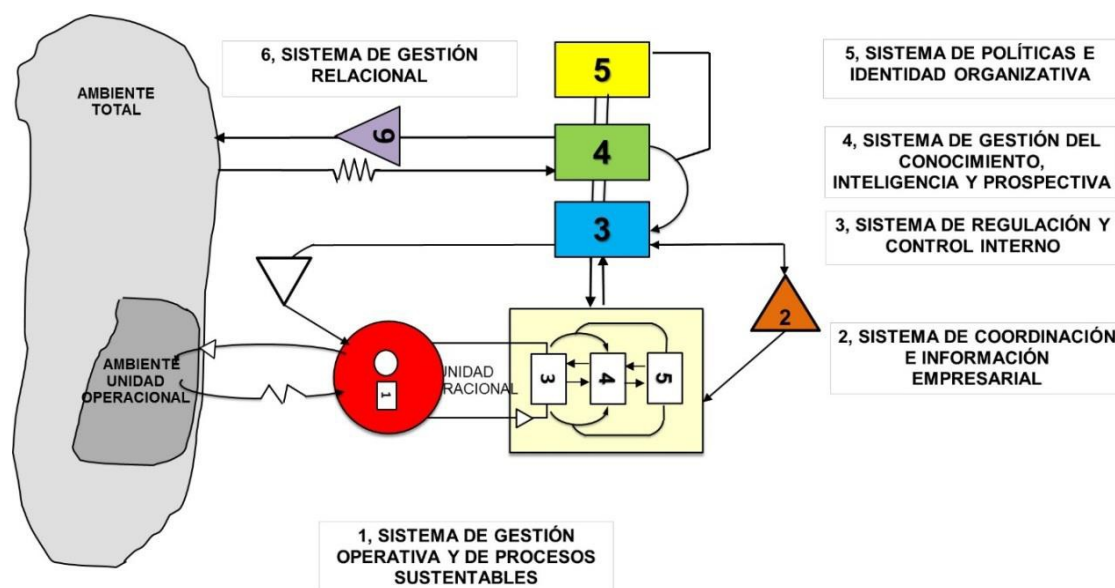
6, SISTEMA DE GESTIÓN RELACIONAL

5

5, SISTEMA DE POLÍTICAS E IDENTIDAD ORGANIZATIVA

AMBIENTE TOTAL

6

4

4, SISTEMA DE GESTIÓN DEL CONOCIMIENTO, INTELIGENCIA Y PROSPECTIVA

3

3, SISTEMA DE REGULACIÓN Y CONTROL INTERNO

2

2, SISTEMA DE COORDINACIÓN E INFORMACIÓN EMPRESARIAL

AMBIENTE UNIDAD OPERACIONAL

1

UNIDAD RACIONAL

3

4

5

1, SISTEMA DE GESTIÓN OPERATIVA Y DE PROCESOS SUSTENTABLES